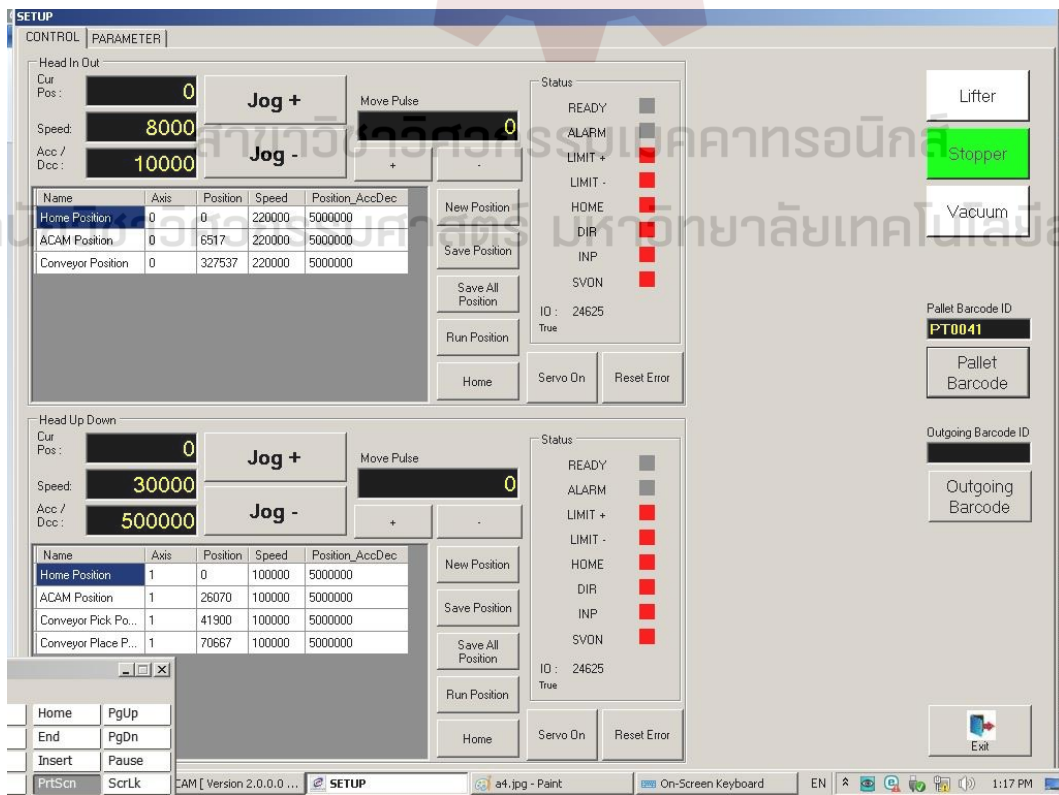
SETUP
CONTROL | PARAMETER

Head In Out
Cur Pos : 0
Speed: 8000
Acc / Dcc : 10000
Jog +
Jog -
Move Pulse
0
+
-

| Name | Axis | Position | Speed | Position_AccDec |
|---|---|---|---|---|
| Home Position | 0 | 0 | 220000 | 5000000 |
| ACAM Position | 0 | 6517 | 220000 | 5000000 |
| Conveyor Position | 0 | 327537 | 220000 | 5000000 |

New Position
Save Position
Save All Position
Run Position
Home

Status
READY
ALARM
LIMIT +
LIMIT -
HOME
DIR
INP
SVON
IO : 24625
True
Servo On
Reset Error

สาขาวิชาวิศวกรรมเมคคาทรอนิกส์
สำนักวิชาวิศวกรรมศาสตร์ มหาวิทยาลัยเทคโนโลยีสุ

Lifter
Stopper
Vacuum
Pallet Barcode ID
PT0041
Pallet Barcode

Head Up Down
Cur Pos : 0
Speed: 30000
Acc / Dcc : 500000
Jog +
Jog -
Move Pulse
0
+
-

| Name | Axis | Position | Speed | Position_AccDec |
|---|---|---|---|---|
| Home Position | 1 | 0 | 100000 | 5000000 |
| ACAM Position | 1 | 26070 | 100000 | 5000000 |
| Conveyor Pick Po... | 1 | 41900 | 100000 | 5000000 |
| Conveyor Place P... | 1 | 70667 | 100000 | 5000000 |

New Position
Save Position
Save All Position
Run Position
Home

Status
READY
ALARM
LIMIT +
LIMIT -
HOME
DIR
INP
SVON
IO : 24625
True
Servo On
Reset Error

Outgoing Barcode ID
Outgoing Barcode
Exit

Home PgUp
End PgDn
Insert Pause
PrtScn ScrLk

CAM [ Version 2.0.0.0 ...
SETUP
a4.jpg - Paint
On-Screen Keyboard
EN
1:17 PM